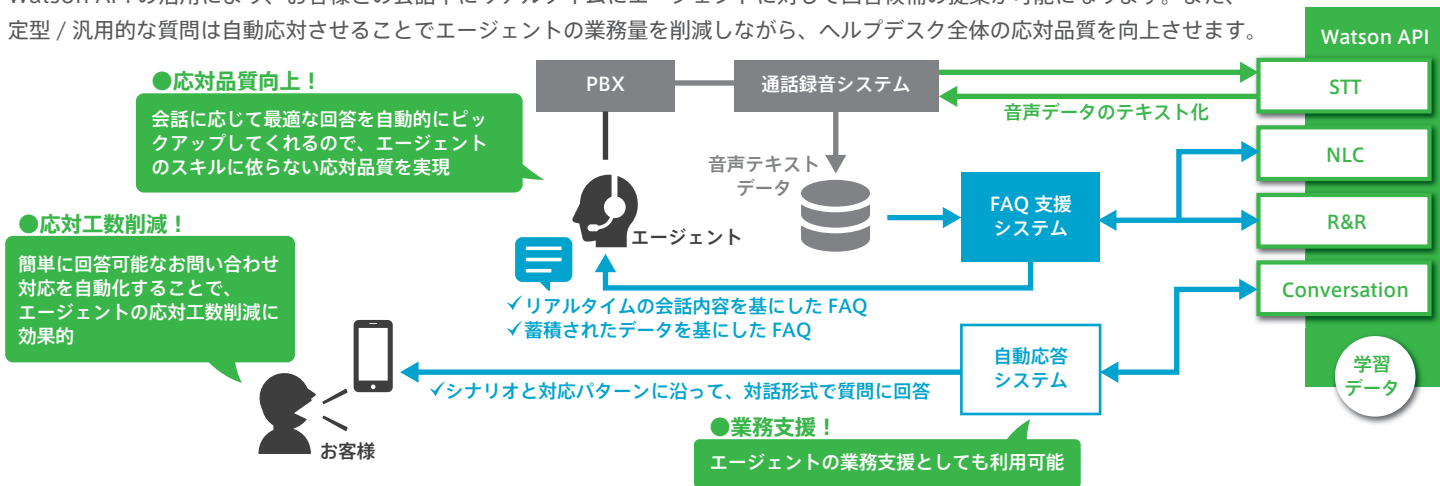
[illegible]

定型 / 汎用的な質問は自動応対させることでエージェントの業務量を削減しながら、ヘルプデスク全体の応対品質を向上させます。

Watson API

STT

NLC

R&R

Conversation

学習データ

PBX

通話録音システム

音声データのテキスト化

●応対品質向上！

会話に応じて最適な回答を自動的にピックアップしてくれるので、エージェントのスキルに依らない応対品質を実現

音声テキストデータ

FAQ 支援システム

エージェント

●応対工数削減！

簡単に回答可能なお問い合わせ対応を自動化することで、エージェントの応対工数削減に効果的

✓リアルタイムの会話内容を基にした FAQ
✓蓄積されたデータを基にした FAQ

自動応答システム

✓シナリオと対応パターンに沿って、対話形式で質問に回答

お客様

●業務支援！

エージェントの業務支援としても利用可能